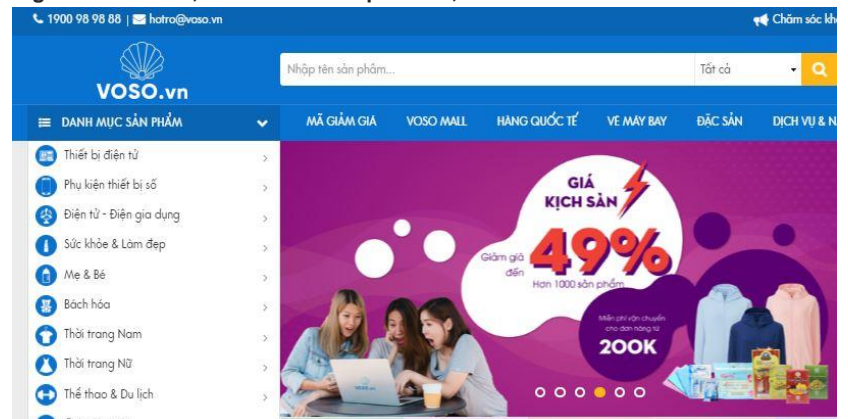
1900 98 98 88 | hotro@voso.vn

Chăm sóc kh

VOSO.vn

Nhập tên sản phẩm...

Tất cả

DANH MỤC SẢN PHẨM

MÃ GIẢM GIÁ

VOSO MALL

HÀNG QUỐC TẾ

VÉ MÁY BAY

ĐẶC SẢN

DỊCH VỤ & N

Thiết bị điện tử

Phụ kiện thiết bị số

Điện tử - Điện gia dụng

Sức khỏe & Làm đẹp

Mẹ & Bé

Bách hóa

Thời trang Nam

Thời trang Nữ

Thể thao & Du lịch

GIÁ KỊCH SÀN

Giảm giá đến

49%

Hơn 1000 sản phẩm

Miễn phí vận chuyển cho đơn hàng từ

200K